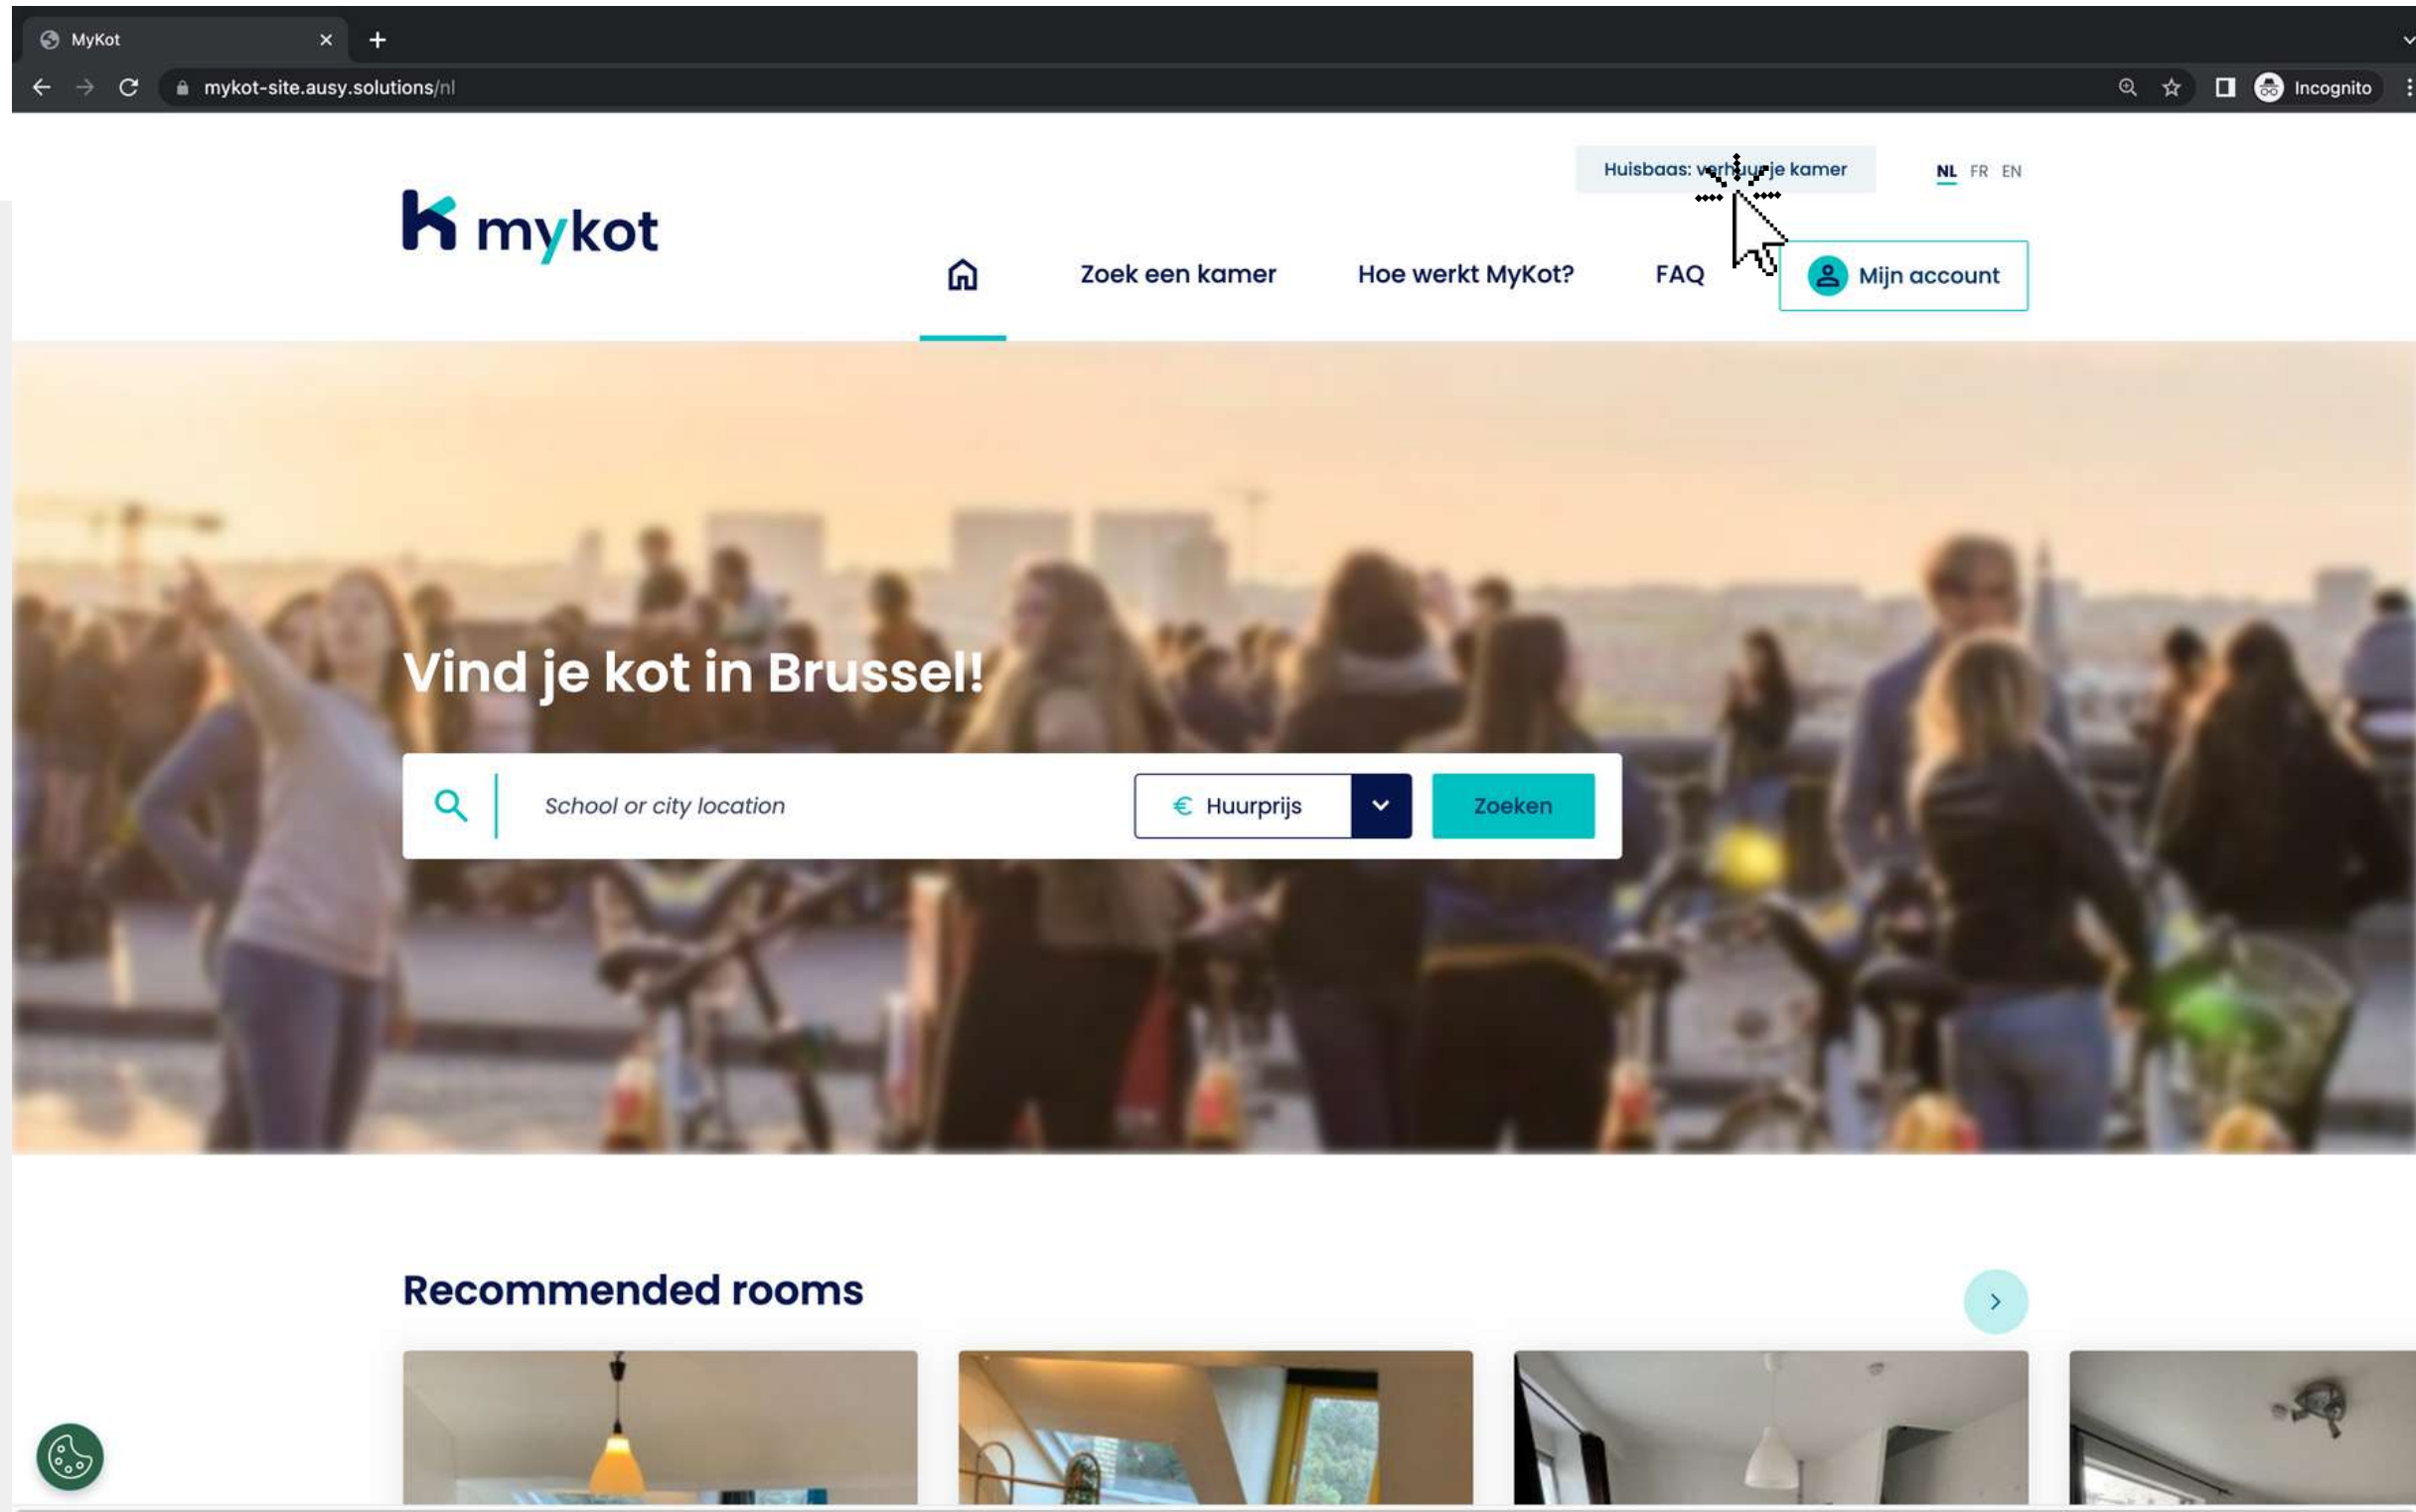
MyKot

mykot-site.ausy.solutions/nl

Incognito

Huisbaas: verhuur je kamer

NL FR EN

mykot

Zoek een kamer

Hoe werkt MyKot?

FAQ

Mijn account

Vind je kot in Brussel!

School or city location

€ Huurprijs

Zoeken

Recommended rooms